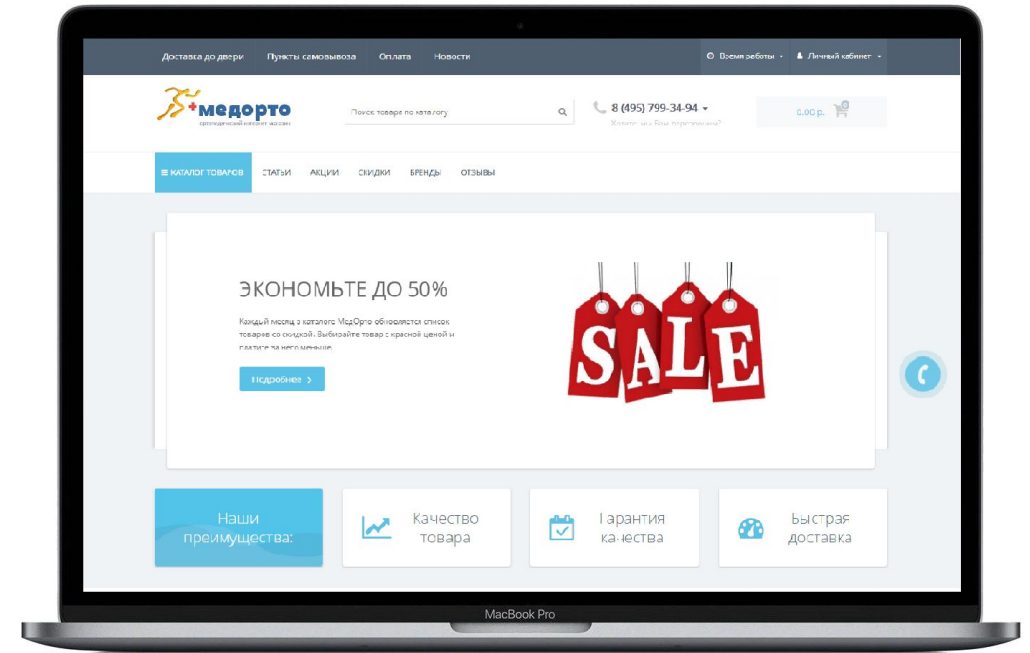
Доставка до двери Пункты самовывоза Оплата Новости

Время работы Личный кабинет

медорто
ортопедический интернет магазин

Поиск товаров по каталогу

8 (495) 799-34-94
Хотите, мы Вам перезвоним?

0.00 р.

≡ КАТАЛОГ ТОВАРОВ СТАТЬИ АКЦИИ СКИДКИ БРЕНДЫ ОТЗЫВЫ

ЭКОНОМЬТЕ ДО 50%

Каждый месяц в каталоге МедОрто обновляется список товаров со скидкой. Выбирайте товар с красной ценой и платите за него меньше.

Подробнее >

SALE

Наши преимущества:

Качество товара

Гарантия качества

Быстрая доставка

MacBook Pro